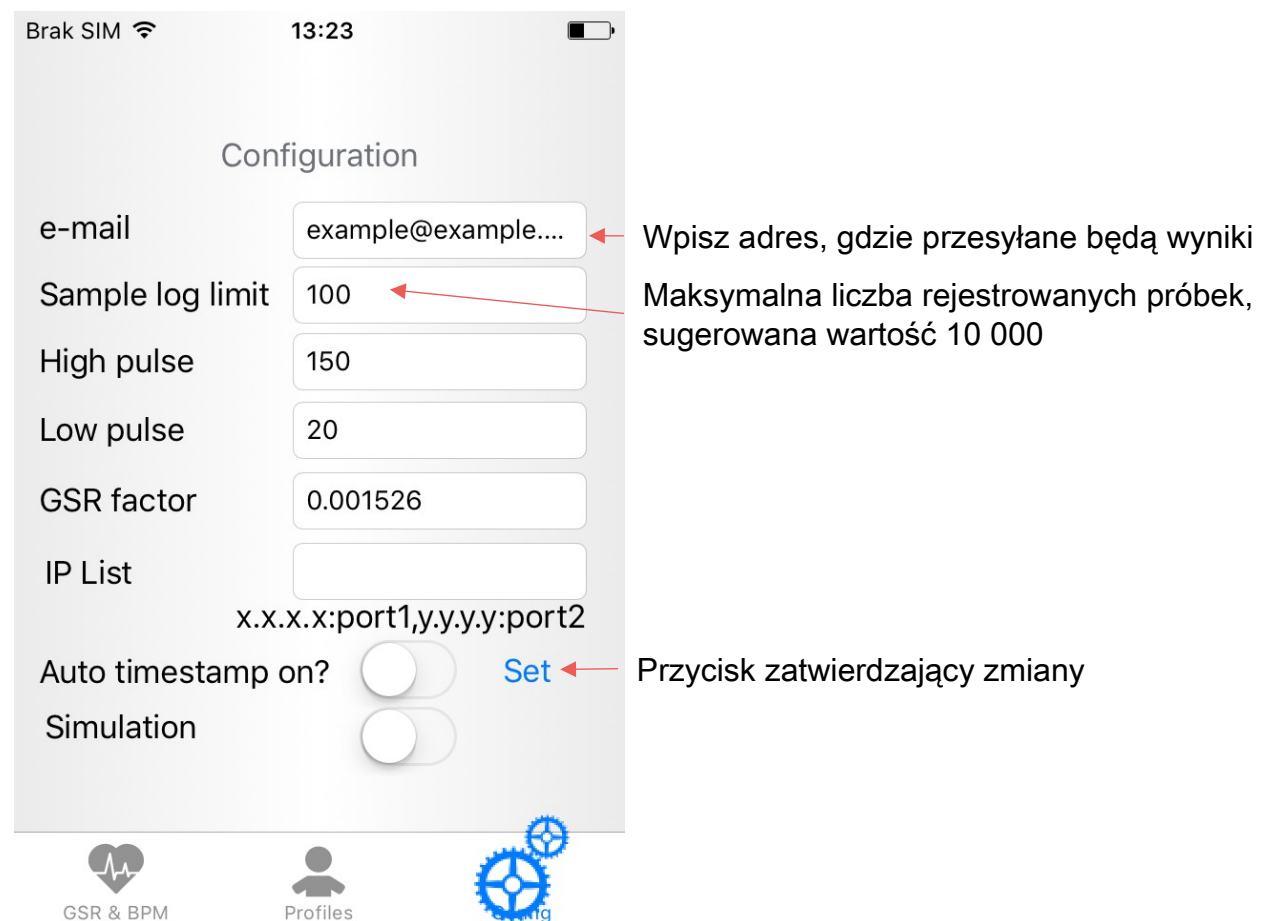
Brak SIM 13:23

Configuration

e-mail example@example....

Wpisz adres, gdzie przesyłane będą wyniki

Sample log limit 100

Maksymalna liczba rejestrowanych próbek, sugerowana wartość 10 000

High pulse 150

Low pulse 20

GSR factor 0.001526

IP List

x.x.x.x:port1,y.y.y.y:port2

Auto timestamp on? Set

Przycisk zatwierdzający zmiany

Simulation

GSR & BPM Profiles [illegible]